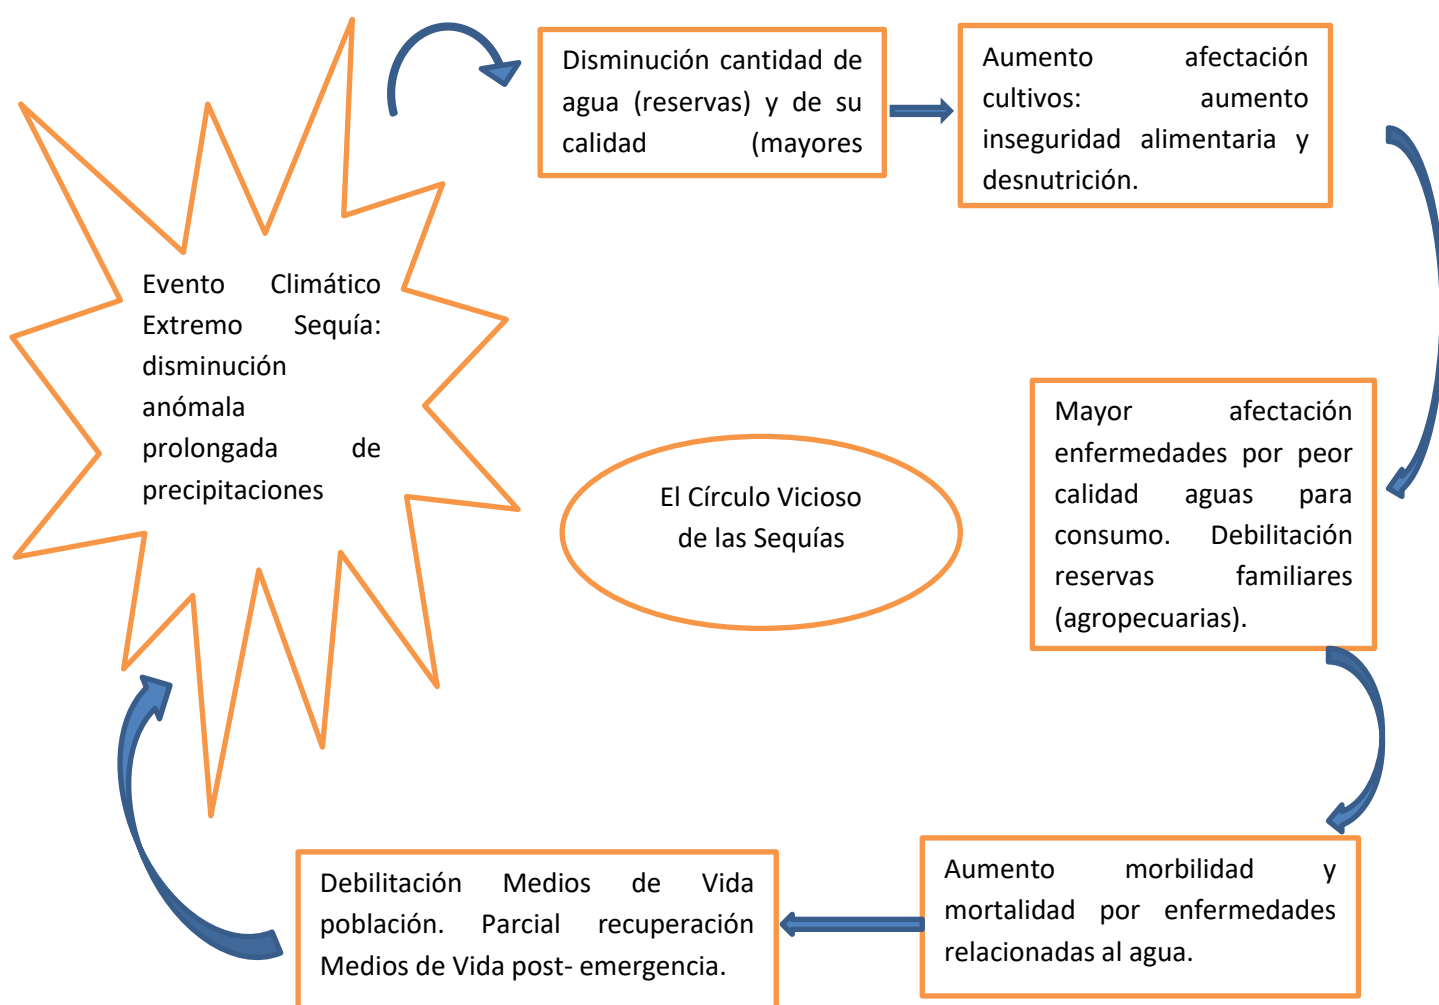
Evento Climático Extremo Sequía: disminución anómala prolongada de precipitaciones

Disminución cantidad de agua (reservas) y de su calidad (mayores

Aumento afectación cultivos: aumento inseguridad alimentaria y desnutrición.

El Círculo Vicioso de las Sequías

Mayor afectación enfermedades por peor calidad aguas para consumo. Debilitación reservas familiares (agropecuarias).

Aumento morbilidad y mortalidad por enfermedades relacionadas al agua.

Debilitación Medios de Vida población. Parcial recuperación Medios de Vida post- emergencia.